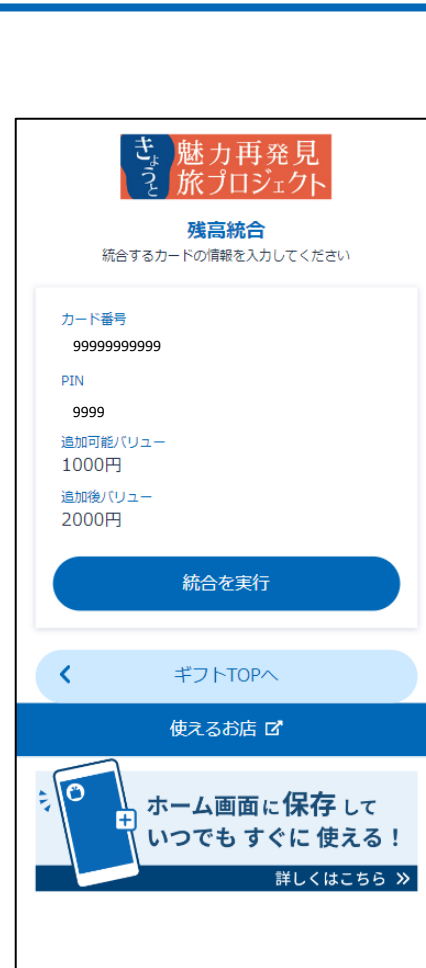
きょうと 魅力再発見 旅プロジェクト

残高統合

統合するカードの情報を入力してください

カード番号

99999999999

PIN

9999

追加可能バリュー

1000円

追加後バリュー

2000円

統合を実行

ギフトTOPへ

使えるお店

ホーム画面に保存して いつでも すぐに 使える！

詳しくはこちら »